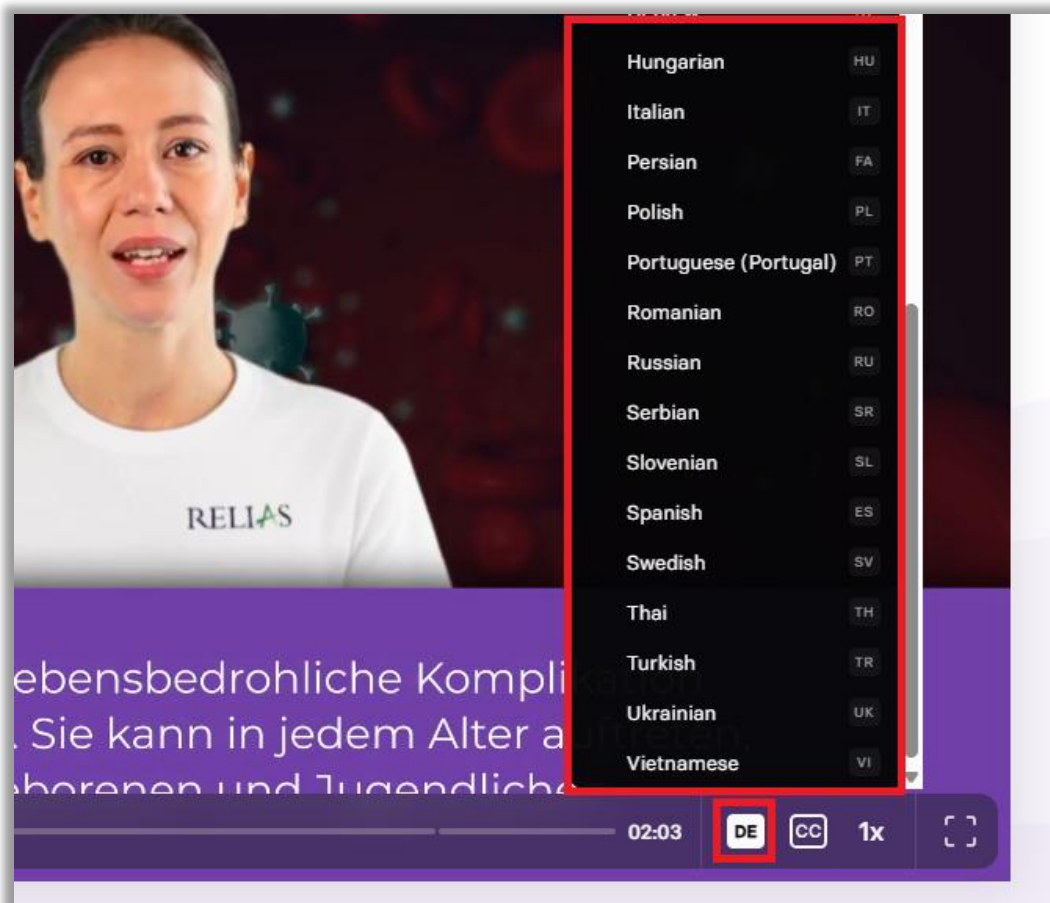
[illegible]

Hungarian HU

Italian IT

Persian FA

Polish PL

Portuguese (Portugal) PT

Romanian RO

Russian RU

Serbian SR

Slovenian SL

Spanish ES

Swedish SV

Thai TH

Turkish TR

Ukrainian UK

Vietnamese VI

RELIAS

ebensbedrohliche Kompli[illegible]
. Sie kann in jedem Alter a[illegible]
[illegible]borenen und Jugendliche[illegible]

02:03 DE CC 1x